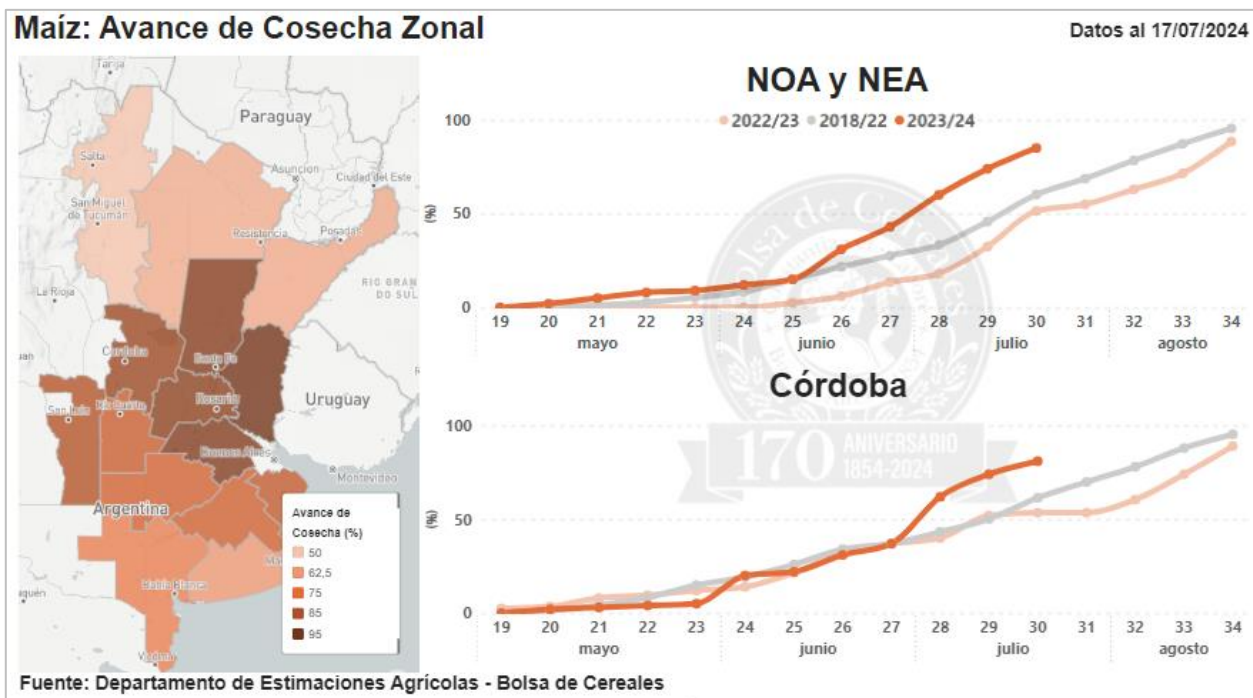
Maíz: Avance de Cosecha Zonal

Datos al 17/07/2024

Tarija
Paraguay
Salta
Asunción
Ciudad del Este
San Miguel de Tucumán
Resistencia
Posadas
La Rioja
RIO GRANDE DO SUL
Córdoba
Santa Fe
San Luis
Río Cuarto
Rosario
Uruguay
Buenos Aires
Montevideo
Argentina
Bahía Blanca
Viedma

Avance de Cosecha (%)
50
62,5
75
85
95

NOA y NEA

2022/23 2018/22 2023/24

(%)
100
50
0

19 20 21 22 23 24 25 26 27 28 29 30 31 32 33 34
mayo junio julio agosto

Córdoba

(%)
100
50
0

19 20 21 22 23 24 25 26 27 28 29 30 31 32 33 34
mayo junio julio agosto

Bolsa de Cereales
170 ANIVERSARIO 1854-2024

Fuente: Departamento de Estimaciones Agrícolas - Bolsa de Cereales